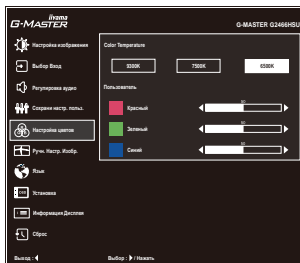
iiyama
G-MASTER

G-MASTER G2466HSU

Настройка изображения

Выбор Вход

Регулировка аудио

Сохрани настр. польз.

Настройка цветов

Ручн. Настр. Изобр.

Язык

Установка

Информация Дисплея

Сброс

Color Temperature

5000K

7500K

6500K

Пользователь

Красный

50

Зеленый

50

Синий

50

Выход : ◀

Выбор : ▶ / Нажать